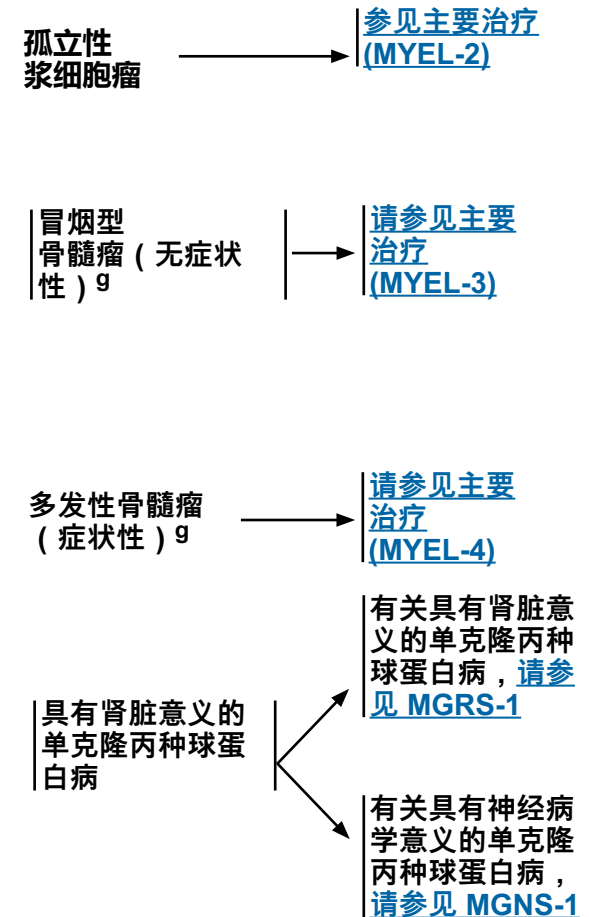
孤立性浆细胞瘤

参见主要治疗 (MYEL-2)

冒烟型骨髓瘤（无症状性）$^{g}$

请参见主要治疗 (MYEL-3)

多发性骨髓瘤（症状性）$^{g}$

请参见主要治疗 (MYEL-4)

具有肾脏意义的单克隆丙种球蛋白病

有关具有肾脏意义的单克隆丙种球蛋白病，请参见 MGRS-1

有关具有神经病学意义的单克隆丙种球蛋白病，请参见 MGNS-1